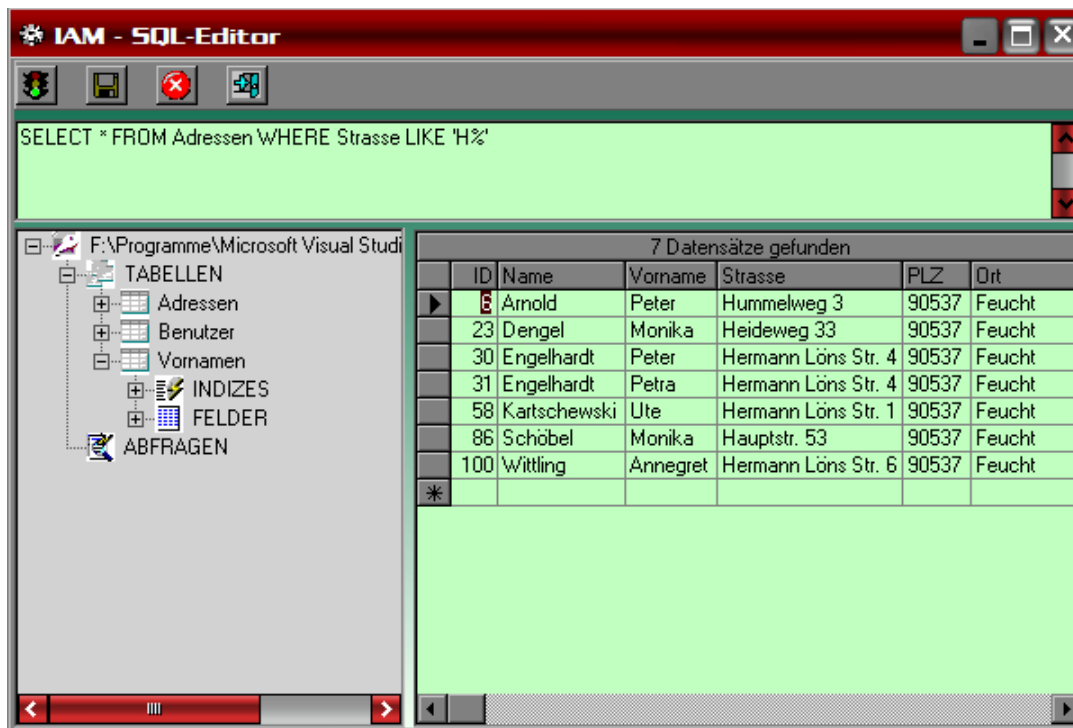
IAM - SQL-Editor

SELECT * FROM Adressen WHERE Strasse LIKE 'H%'

F:\Programme\Microsoft Visual Studi
TABELLEN
Adressen
Benutzer
Vornamen
INDIZES
FELDER
ABFRAGEN

7 Datensätze gefunden

| ID | Name | Vorname | Strasse | PLZ | Ort |
|---|---|---|---|---|---|
| 6 | Arnold | Peter | Hummelweg 3 | 90537 | Feucht |
| 23 | Dengel | Monika | Heideweg 33 | 90537 | Feucht |
| 30 | Engelhardt | Peter | Hermann Löns Str. 4 | 90537 | Feucht |
| 31 | Engelhardt | Petra | Hermann Löns Str. 4 | 90537 | Feucht |
| 58 | Kartschewski | Ute | Hermann Löns Str. 1 | 90537 | Feucht |
| 86 | Schöbel | Monika | Hauptstr. 53 | 90537 | Feucht |
| 100 | Wittling | Annegret | Hermann Löns Str. 6 | 90537 | Feucht |
| * | | | | | |